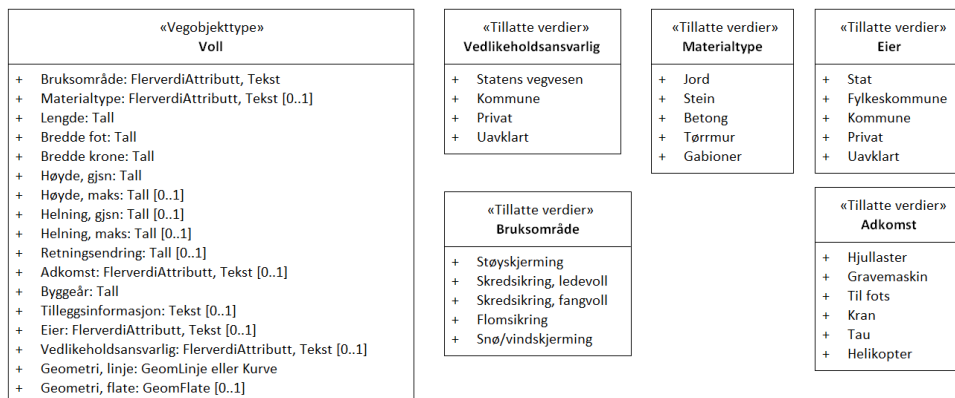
«Vegobjekttype»
Voll

+ Bruksområde: FlerverdiAttributt, Tekst
+ Materialtype: FlerverdiAttributt, Tekst [0..1]
+ Lengde: Tall
+ Bredde fot: Tall
+ Bredde krone: Tall
+ Høyde, gjsn: Tall
+ Høyde, maks: Tall [0..1]
+ Helning, gjsn: Tall [0..1]
+ Helning, maks: Tall [0..1]
+ Retningsendring: Tall [0..1]
+ Adkomst: FlerverdiAttributt, Tekst [0..1]
+ Byggeår: Tall
+ Tilleggsinformasjon: Tekst [0..1]
+ Eier: FlerverdiAttributt, Tekst [0..1]
+ Vedlikeholdsansvarlig: FlerverdiAttributt, Tekst [0..1]
+ Geometri, linje: GeomLinje eller Kurve
+ Geometri, flate: GeomFlate [0..1]

«Tillatte verdier»
Vedlikeholdsansvarlig

+ Statens vegvesen
+ Kommune
+ Privat
+ Uavklart

«Tillatte verdier»
Materialtype

+ Jord
+ Stein
+ Betong
+ Tørrmur
+ Gabioner

«Tillatte verdier»
Eier

+ Stat
+ Fylkeskommune
+ Kommune
+ Privat
+ Uavklart

«Tillatte verdier»
Bruksområde

+ Støyskjerming
+ Skredsikring, ledevoll
+ Skredsikring, fangvoll
+ Flomsikring
+ Snø/vindskjerming

«Tillatte verdier»
Adkomst

+ Hjullaster
+ Gravemaskin
+ Til fots
+ Kran
+ Tau
+ Helikopter